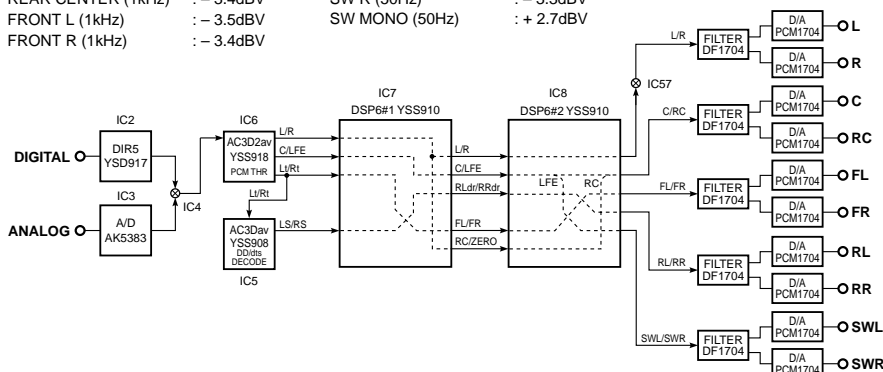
REAR CENTER (1kHz) : – 3.4dBV
FRONT L (1kHz) : – 3.5dBV
FRONT R (1kHz) : – 3.4dBV

SW R (50Hz) : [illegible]3.5dBV
SW MONO (50Hz) : + 2.7dBV

IC2
DIGITAL
DIR5
YSD917
IC3
ANALOG
A/D
AK5383
IC4
IC6
AC3D2av
YSS918
PCM THR
L/R
C/LFE
Lt/Rt
Lt/Rt
AC3Dav
YSS908
DD/dts
DECODE
IC5
LS/RS
IC7
DSP6#1 YSS910
L/R
C/LFE
RLdr/RRdr
FL/FR
RC/ZERO
IC8
DSP6#2 YSS910
LFE
RC
IC57
L/R
FILTER
DF1704
D/A
PCM1704
L
D/A
PCM1704
R
C/RC
FILTER
DF1704
D/A
PCM1704
C
D/A
PCM1704
RC
FL/FR
FILTER
DF1704
D/A
PCM1704
FL
D/A
PCM1704
FR
RL/RR
FILTER
DF1704
D/A
PCM1704
RL
D/A
PCM1704
RR
SWL/SWR
FILTER
DF1704
D/A
PCM1704
SWL
D/A
PCM1704
SWR